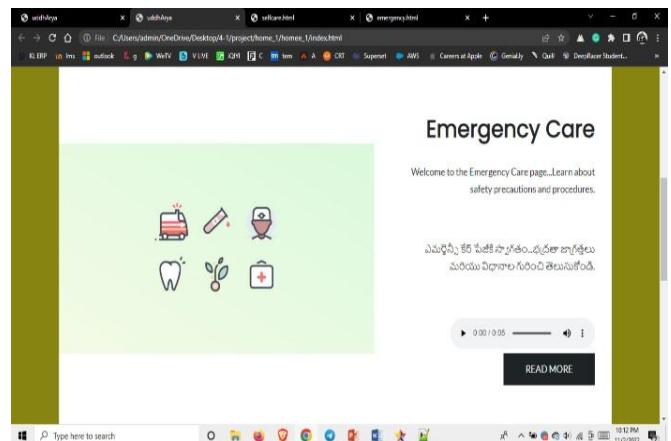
uddhArya × uddhArya × selfcare.html × emergency.html × +

File C:/Users/admin/OneDrive/Desktop/4-1/project/home_1/homee_1/index.html

KL ERP lms outlook g WeTV V LIVE iQIYI C tem A A CRT Superset AWS Careers at Apple Genially Quill DeepRacer Student...

Emergency Care

Welcome to the Emergency Care page...Learn about safety precautions and procedures.

ఎమర్జెన్సీ కేర్ పేజీకి స్వాగతం...భద్రతా జాగ్రత్తలు మరియు విధానాల గురించి తెలుసుకోండి.

0:00 / 0:05

READ MORE

Type here to search

10:12 PM